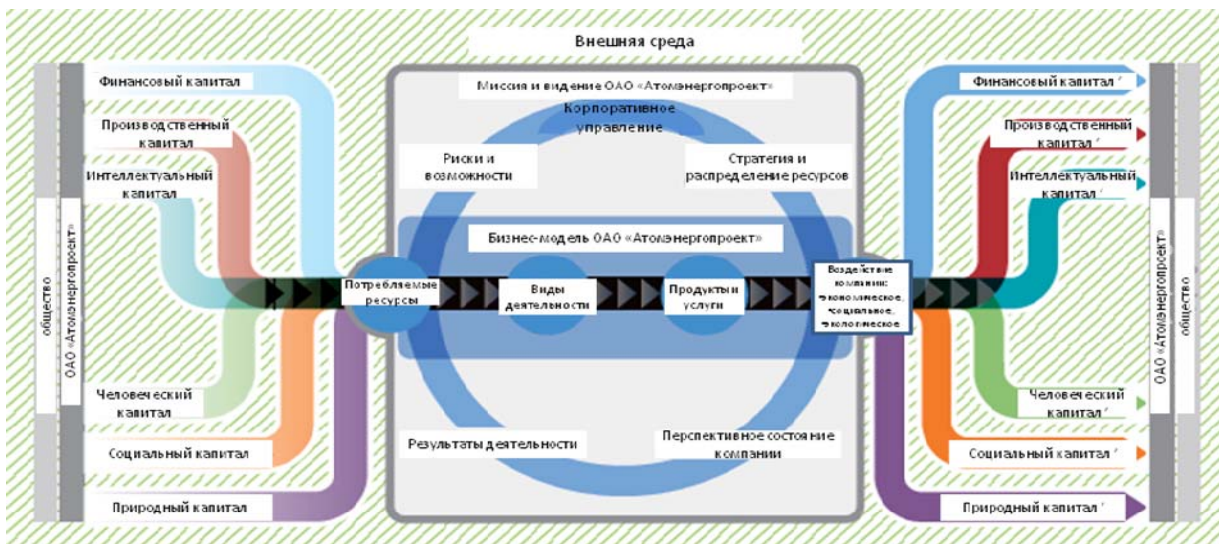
Внешняя среда

общество

ОАО «Атомэнергопроект»

Финансовый капитал

Производственный капитал

Интеллектуальный капитал

Человеческий капитал

Социальный капитал

Природный капитал

Миссия и видение ОАО «Атомэнергопроект»

Корпоративное управление

Риски и возможности

Стратегия и распределение ресурсов

Бизнес-модель ОАО «Атомэнергопроект»

Потребляемые ресурсы

Виды деятельности

Продукты и услуги

Воздействие компании: экономическое, социальное, экологическое

Результаты деятельности

Перспективное состояние компании

Финансовый капитал ′

Производственный капитал ′

Интеллектуальный капитал ′

Человеческий капитал ′

Социальный капитал ′

Природный капитал ′

ОАО «Атомэнергопроект»

общество